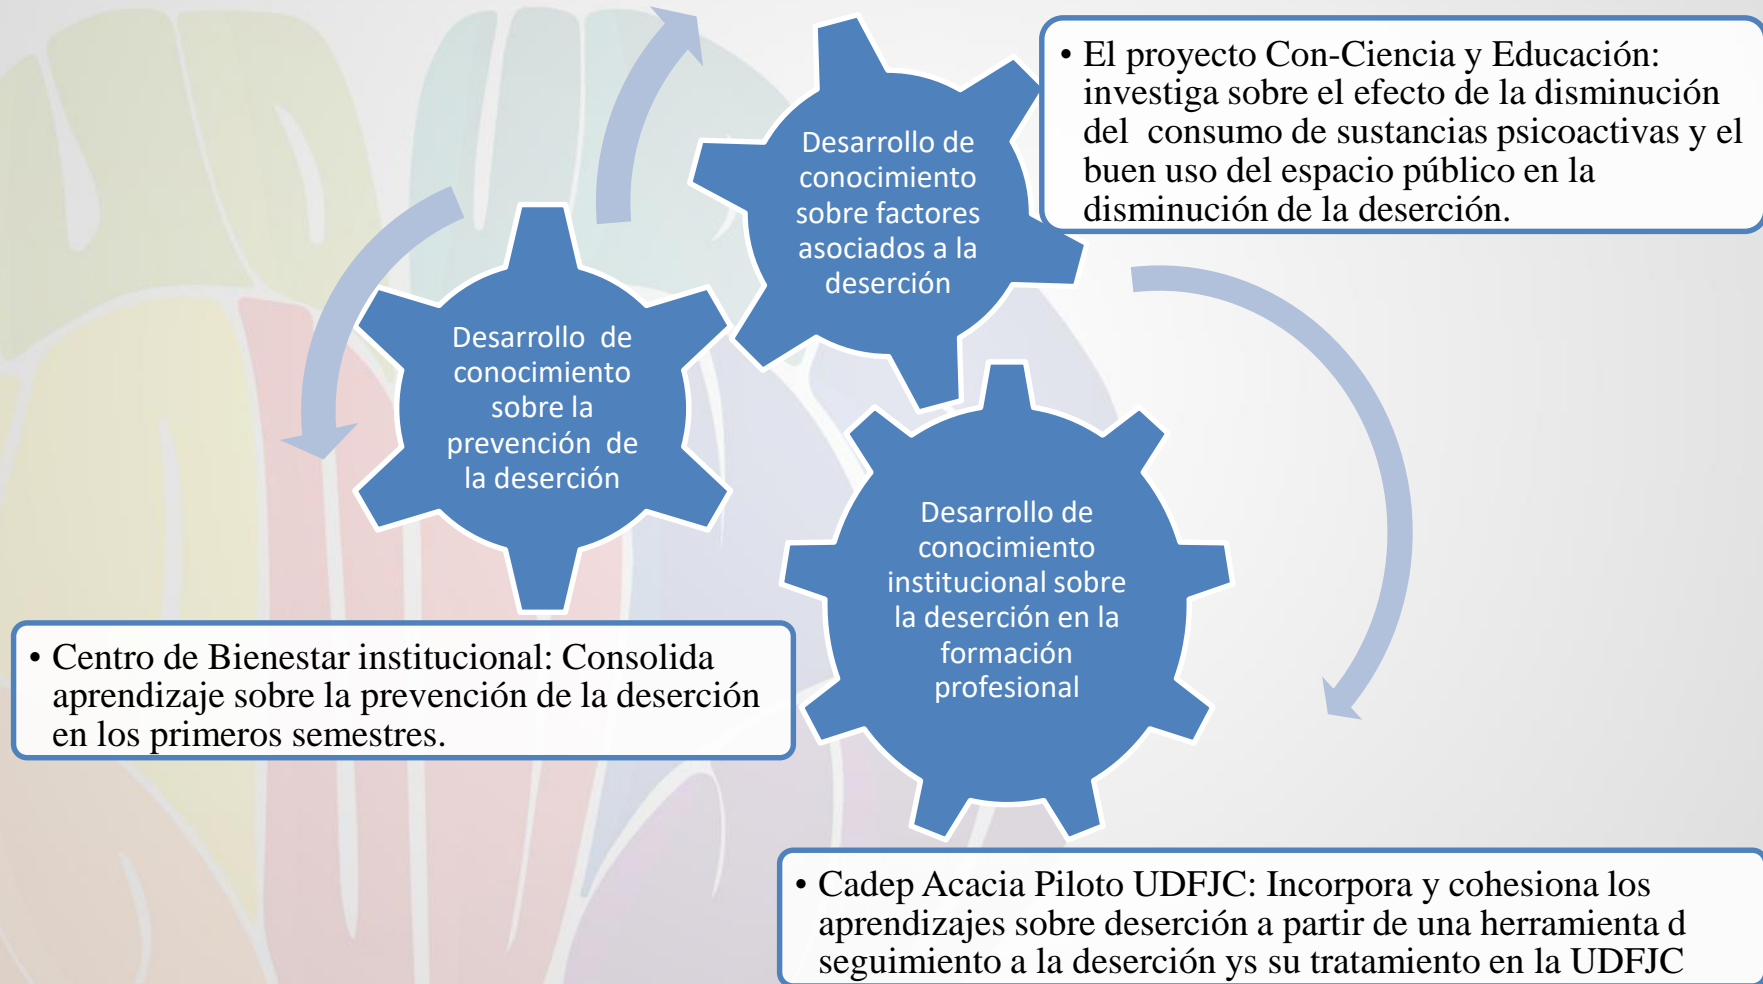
• El proyecto Con-Ciencia y Educación: investiga sobre el efecto de la disminución del consumo de sustancias psicoactivas y el buen uso del espacio público en la disminución de la deserción.

Desarrollo de conocimiento sobre factores asociados a la deserción

Desarrollo de conocimiento sobre la prevención de la deserción

Desarrollo de conocimiento institucional sobre la deserción en la formación profesional

• Centro de Bienestar institucional: Consolida aprendizaje sobre la prevención de la deserción en los primeros semestres.

• Cadep Acacia Piloto UDFJC: Incorpora y cohesiona los aprendizajes sobre deserción a partir de una herramienta d seguimiento a la deserción ys su tratamiento en la UDFJC